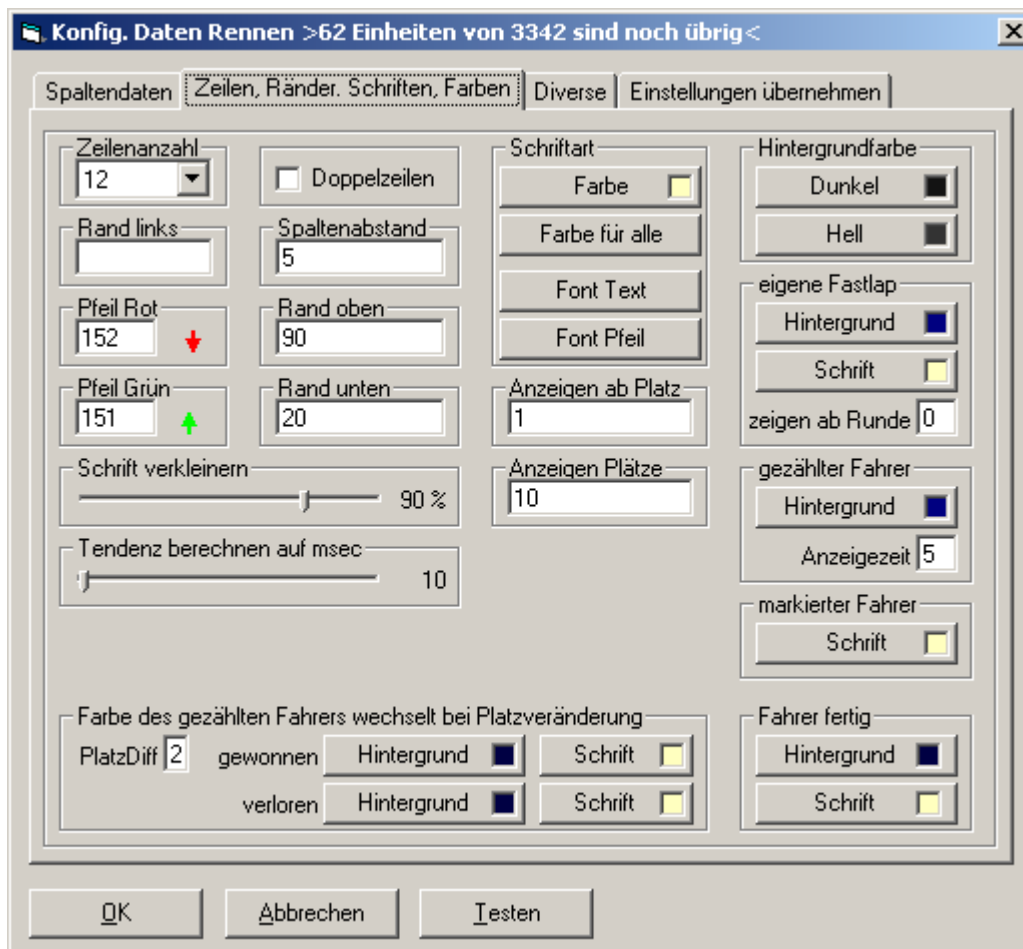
Konfig. Daten Rennen >62 Einheiten von 3342 sind noch übrig<

Spaltendaten | Zeilen, Ränder. Schriften, Farben | Diverse | Einstellungen übernehmen

Zeilenanzahl
12

Doppelzeilen

Rand links

Spaltenabstand
5

Pfeil Rot
152

Rand oben
90

Pfeil Grün
151

Rand unten
20

Schrift verkleinern
90 %

Tendenz berechnen auf msec
10

Schriftart
Farbe
Farbe für alle
Font Text
Font Pfeil

Anzeigen ab Platz
1

Anzeigen Plätze
10

Hintergrundfarbe
Dunkel
Hell

eigene Fastlap
Hintergrund
Schrift
zeigen ab Runde 0

gezählter Fahrer
Hintergrund
Anzeigezeit 5

markierter Fahrer
Schrift

Farbe des gezählten Fahrers wechselt bei Platzveränderung
PlatzDiff 2 gewonnen Hintergrund Schrift
verloren Hintergrund Schrift

Fahrer fertig
Hintergrund
Schrift

OK
Abbrechen
Testen